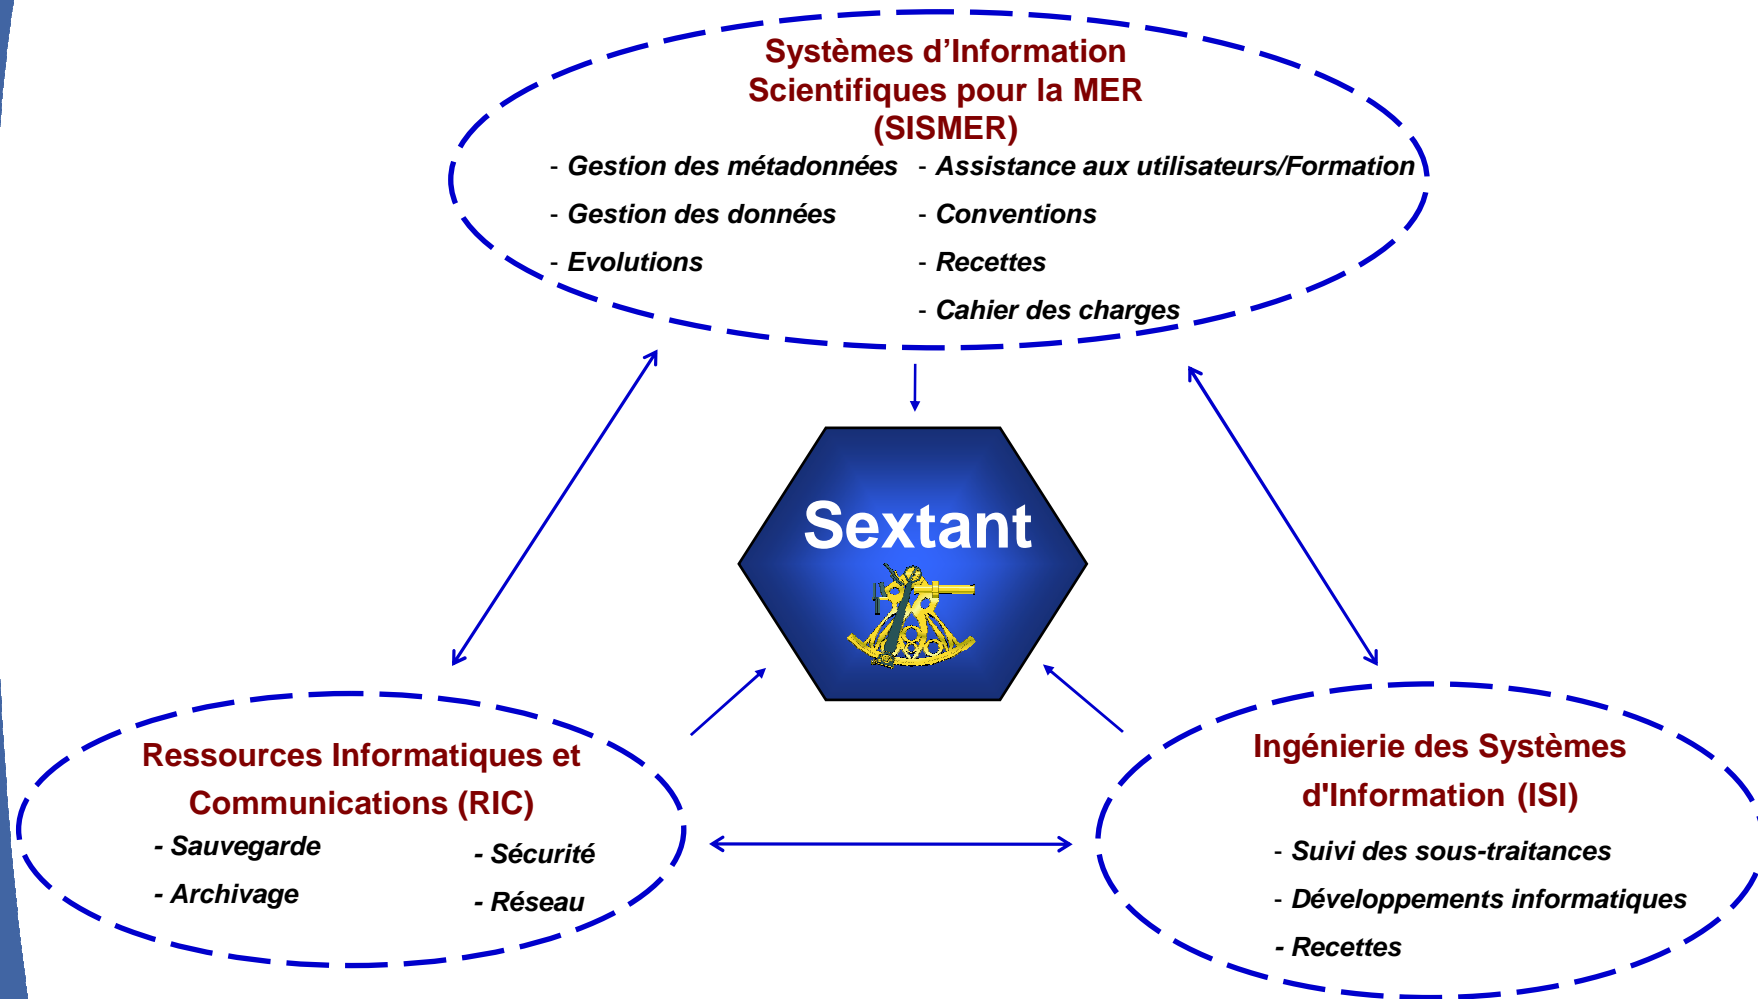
Systèmes d'Information Scientifiques pour la MER (SISMER)

- Gestion des métadonnées
- Gestion des données
- Evolutions

- Assistance aux utilisateurs/Formation
- Conventions
- Recettes
- Cahier des charges

Sextant

Ressources Informatiques et Communications (RIC)

- Sauvegarde
- Archivage

- Sécurité
- Réseau

Ingénierie des Systèmes d'Information (ISI)

- Suivi des sous-traitances
- Développements informatiques
- Recettes